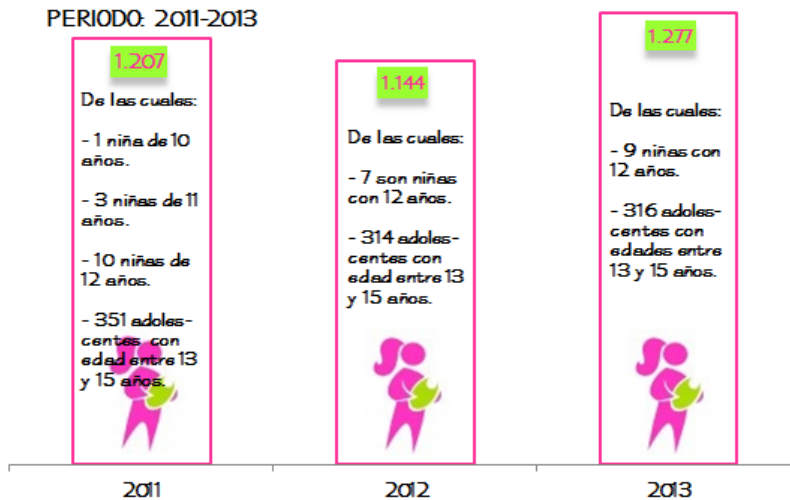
PERIODO: 2011-2013

1.207

De las cuales:

- 1 niña de 10 años.

- 3 niñas de 11 años.

- 10 niñas de 12 años.

- 351 adolescentes con edad entre 13 y 15 años.

1.144

De las cuales:

- 7 son niñas con 12 años.

- 314 adolescentes con edad entre 13 y 15 años.

1.277

De las cuales:

- 9 niñas con 12 años.

- 316 adolescentes con edades entre 13 y 15 años.

2011

2012

2013